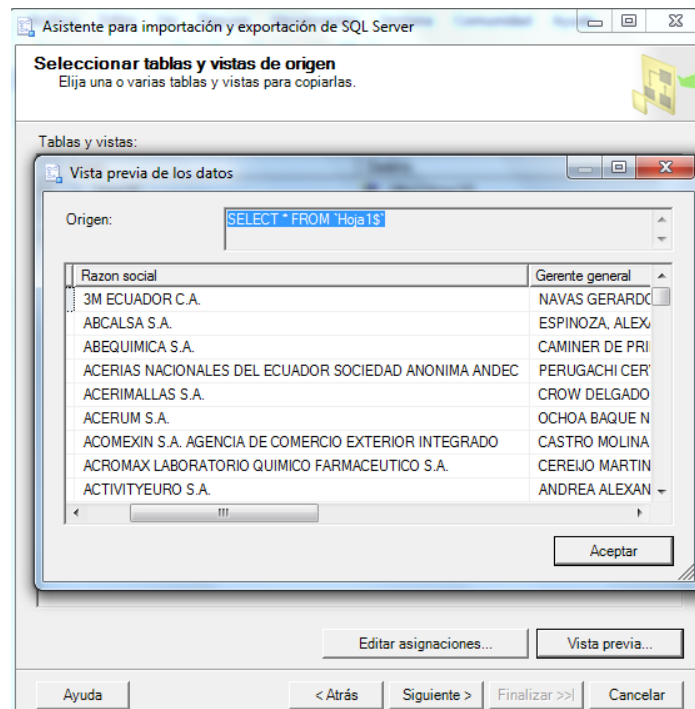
Asistente para importación y exportación de SQL Server

Seleccionar tablas y vistas de origen
Elija una o varias tablas y vistas para copiarlas.

Tablas y vistas:

Vista previa de los datos

Origen: SELECT * FROM `Hoja1$`

| Razon social | Gerente general |
|---|---|
| 3M ECUADOR C.A. | NAVAS GERARDO |
| ABCALSA S.A. | ESPINOZA, ALEXA |
| ABEQUIMICA S.A. | CAMINER DE PRI |
| ACERIAS NACIONALES DEL ECUADOR SOCIEDAD ANONIMA ANDEC | PERUGACHI CER |
| ACERIMALLAS S.A. | CROW DELGADO |
| ACERUM S.A. | OCHOA BAQUE N |
| ACOMEXIN S.A. AGENCIA DE COMERCIO EXTERIOR INTEGRADO | CASTRO MOLINA |
| ACROMAX LABORATORIO QUIMICO FARMACEUTICO S.A. | CEREIJO MARTIN |
| ACTIVITYEURO S.A. | ANDREA ALEXAN |

Aceptar

Editar asignaciones... Vista previa...

Ayuda < Atrás Siguiente > Finalizar >>| Cancelar